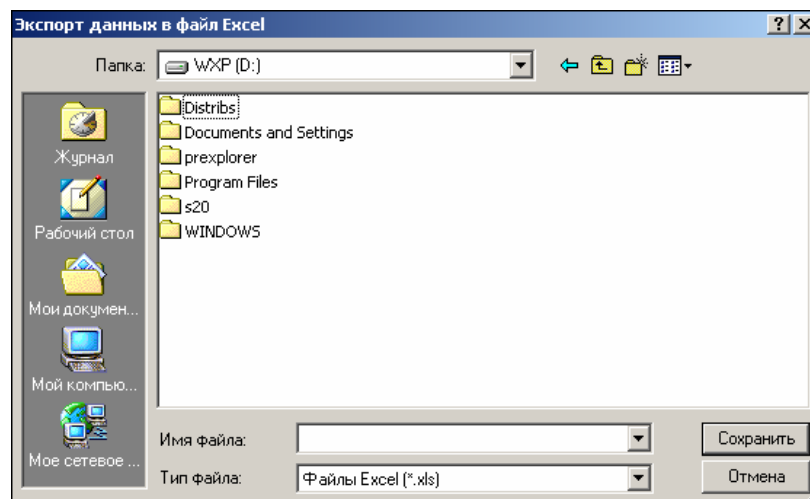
Экспорт данных в файл Excel

? X

Папка: WXP (D:)

Журнал

Рабочий стол

Мои докумен...

Мой компью...

Мое сетевое ...

Distribs
Documents and Settings
prexplorer
Program Files
s20
WINDOWS

Имя файла:

Тип файла: Файлы Excel (*.xls)

Сохранить

Отмена